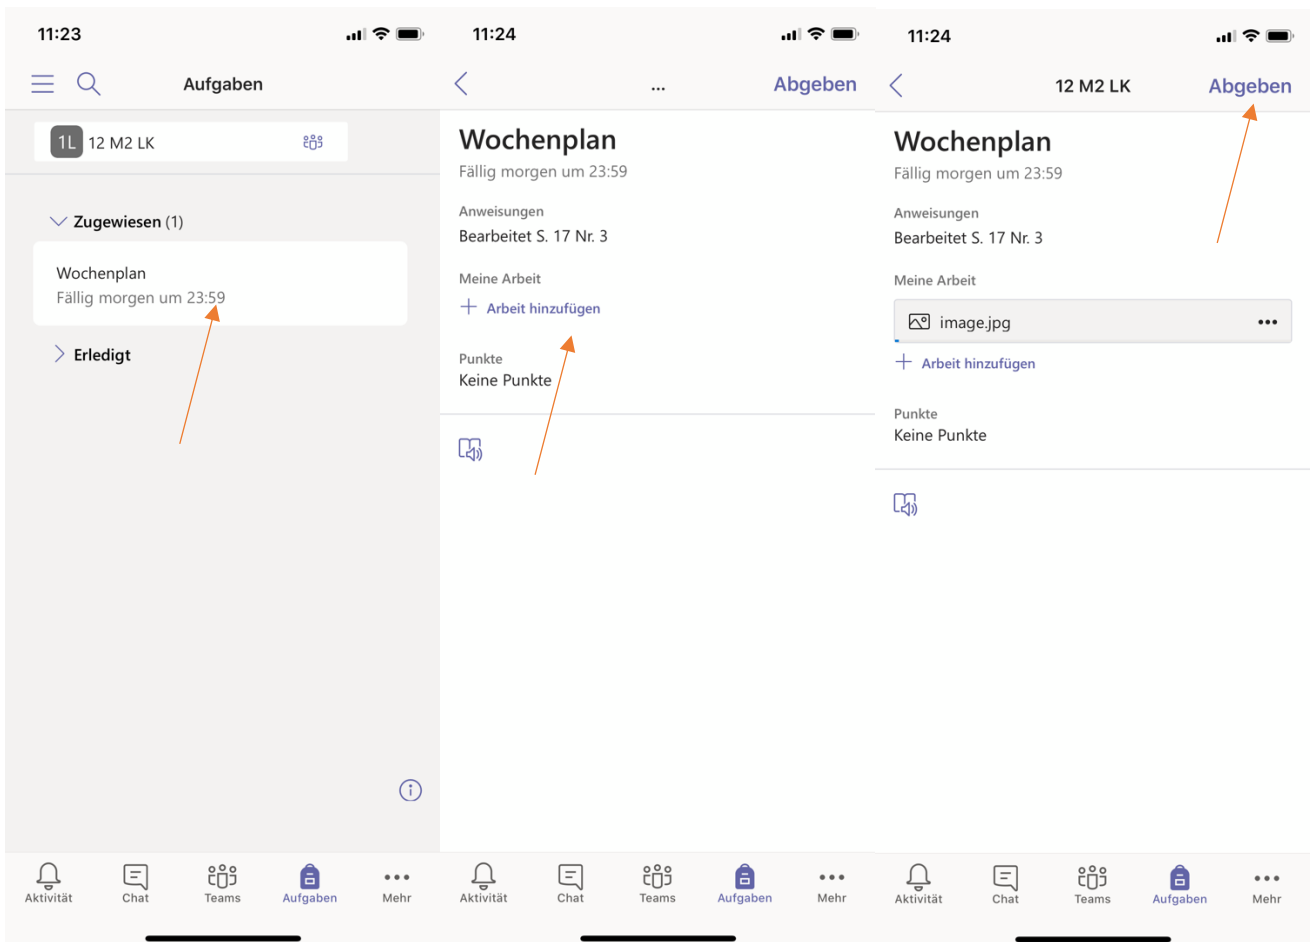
11:23

Aufgaben

1L 12 M2 LK

Zugewiesen (1)

Wochenplan
Fällig morgen um 23:59

Erledigt

Aktivität Chat Teams Aufgaben Mehr

11:24

...

Abgeben

Wochenplan
Fällig morgen um 23:59

Anweisungen
Bearbeitet S. 17 Nr. 3

Meine Arbeit
+ Arbeit hinzufügen

Punkte
Keine Punkte

Aktivität Chat Teams Aufgaben Mehr

11:24

12 M2 LK

Abgeben

Wochenplan
Fällig morgen um 23:59

Anweisungen
Bearbeitet S. 17 Nr. 3

Meine Arbeit
image.jpg •••
+ Arbeit hinzufügen

Punkte
Keine Punkte

Aktivität Chat Teams Aufgaben Mehr